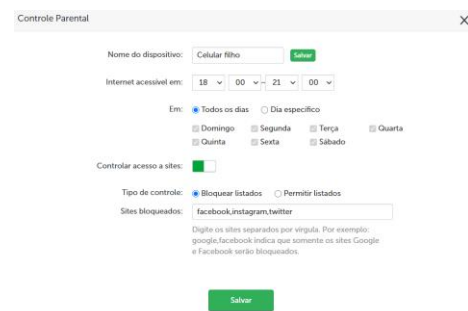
Controle Parental ×

Nome do dispositivo: Celular filho Salvar

Internet acessível em: 18 00 - 21 00

Em: Todos os dias Dia específico

Domingo Segunda Terça Quarta
Quinta Sexta Sábado

Controlar acesso a sites:

Tipo de controle: Bloquear listados Permitir listados

Sites bloqueados: facebook,instagram,twitter

Digite os sites separados por vírgula. Por exemplo: google,facebook indica que somente os sites Google e Facebook serão bloqueados.

Salvar